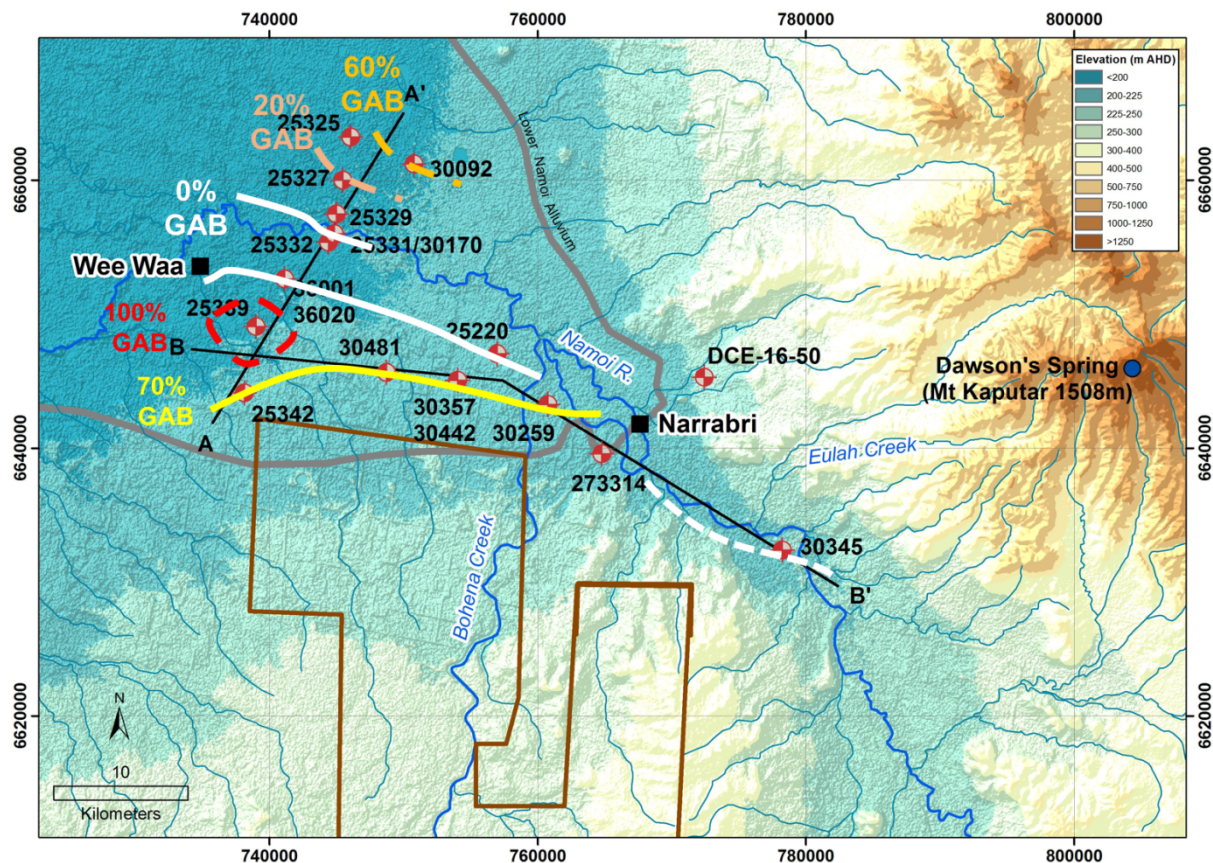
740000
760000
780000
800000

6660000
6640000
6620000

Elevation (m AHD)
| | |
|---|---|
| | <200 |
| | 200-225 |
| | 225-250 |
| | 250-300 |
| | 300-400 |
| | 400-500 |
| | 500-750 |
| | 750-1000 |
| | 1000-1250 |
| | >1250 |

60% GAB
A'
20% GAB
25325
30092
25327
0% GAB
25329
25332
25331/30170
Lower Namoi Alluvium
Wee Waa
36001
100% GAB
25339
36020
25220
B
30481
Namoi R.
DCE-16-50
Dawson's Spring (Mt Kaputar 1508m)
70% GAB
25342
30357
30442
30259
Narrabri
A
273314
Eulah Creek
Bohena Creek
30345
B'
N
10
Kilometers